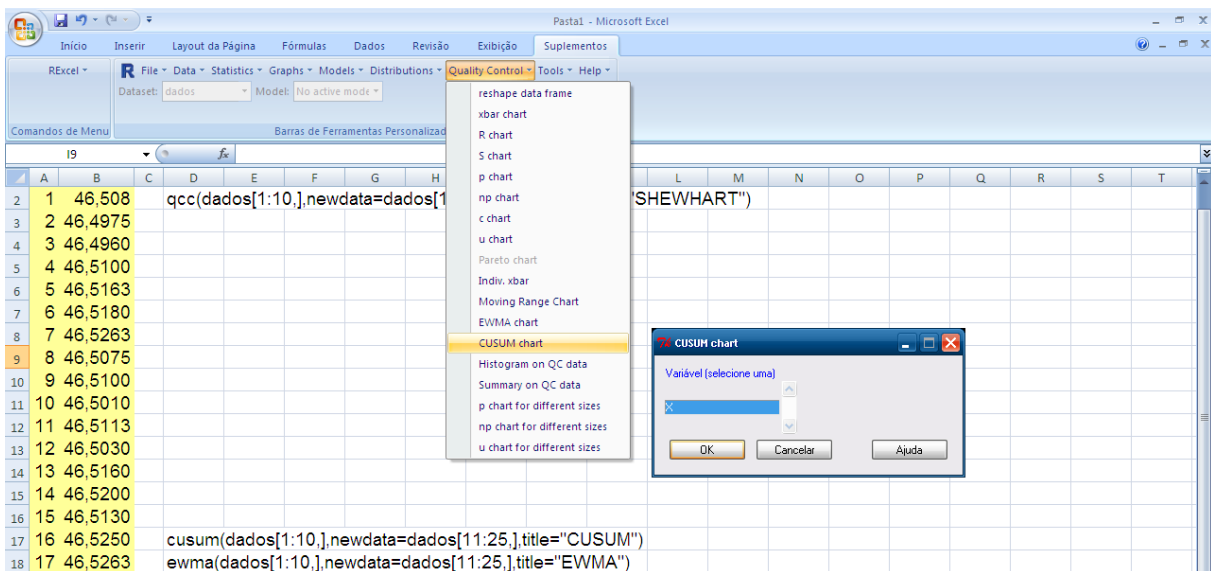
Pasta1 - Microsoft Excel

Início Inserir Layout da Página Fórmulas Dados Revisão Exibição Suplementos

RExcel

R File Data Statistics Graphs Models Distributions Quality Control Tools Help

Dataset: dados Model: No active mode

Comandos de Menu Barras de Ferramentas Personalizad

I9 $f_x$

| | A | B | C | D | E | F | G | H | I | J | K | L | M | N | O | P | Q | R | S | T |
|---|---|---|---|---|---|---|---|---|---|---|---|---|---|---|---|---|---|---|---|---|
| 2 | 1 | 46,508 | | qcc(dados[1:10,],newdata=dados[1 | | | | | | | "SHEWHART") | | | | | | | | | |
| 3 | 2 | 46,4975 | | | | | | | | | | | | | | | | | | |
| 4 | 3 | 46,4960 | | | | | | | | | | | | | | | | | | |
| 5 | 4 | 46,5100 | | | | | | | | | | | | | | | | | | |
| 6 | 5 | 46,5163 | | | | | | | | | | | | | | | | | | |
| 7 | 6 | 46,5180 | | | | | | | | | | | | | | | | | | |
| 8 | 7 | 46,5263 | | | | | | | | | | | | | | | | | | |
| 9 | 8 | 46,5075 | | | | | | | | | | | | | | | | | | |
| 10 | 9 | 46,5100 | | | | | | | | | | | | | | | | | | |
| 11 | 10 | 46,5010 | | | | | | | | | | | | | | | | | | |
| 12 | 11 | 46,5113 | | | | | | | | | | | | | | | | | | |
| 13 | 12 | 46,5030 | | | | | | | | | | | | | | | | | | |
| 14 | 13 | 46,5160 | | | | | | | | | | | | | | | | | | |
| 15 | 14 | 46,5200 | | | | | | | | | | | | | | | | | | |
| 16 | 15 | 46,5130 | | | | | | | | | | | | | | | | | | |
| 17 | 16 | 46,5250 | | cusum(dados[1:10,],newdata=dados[11:25,],title="CUSUM") | | | | | | | | | | | | | | | | |
| 18 | 17 | 46,5263 | | ewma(dados[1:10,],newdata=dados[11:25,],title="EWMA") | | | | | | | | | | | | | | | | |

reshape data frame
xbar chart
R chart
S chart
p chart
np chart
c chart
u chart
Pareto chart
Indiv. xbar
Moving Range Chart
EWMA chart
CUSUM chart
Histogram on QC data
Summary on QC data
p chart for different sizes
np chart for different sizes
u chart for different sizes

CUSUM chart
Variável (selecione uma)
X
OK Cancelar Ajuda